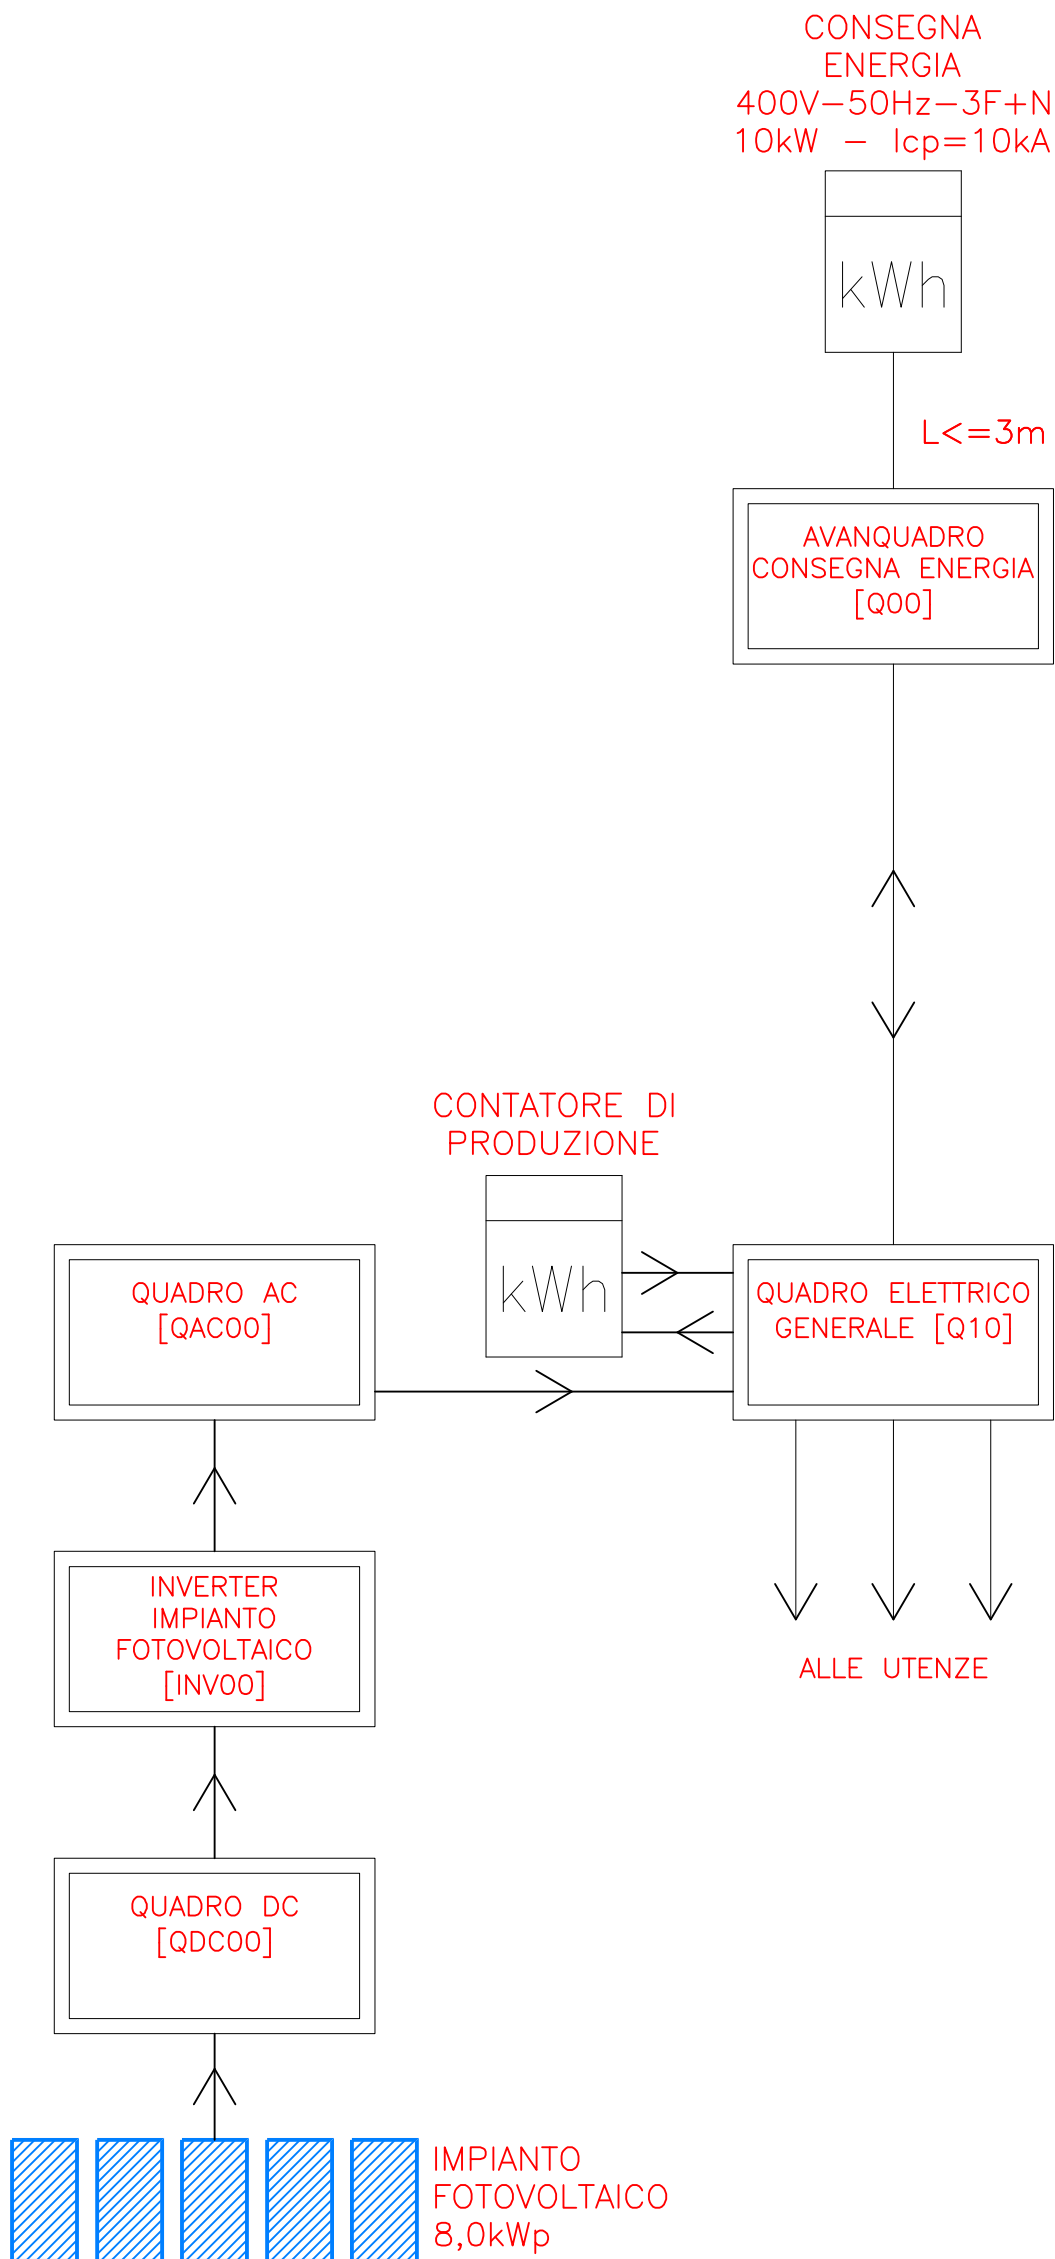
CONSEGNA
ENERGIA
400V–50Hz–3F+N
10kW – Icp=10kA

kWh

L<=3m

AVANQUADRO
CONSEGNA ENERGIA
[Q00]

CONTATORE DI
PRODUZIONE

kWh

QUADRO AC
[QAC00]

QUADRO ELETTRICO
GENERALE [Q10]

INVERTER
IMPIANTO
FOTOVOLTAICO
[INV00]

ALLE UTENZE

QUADRO DC
[QDC00]

IMPIANTO
FOTOVOLTAICO
8,0kWp